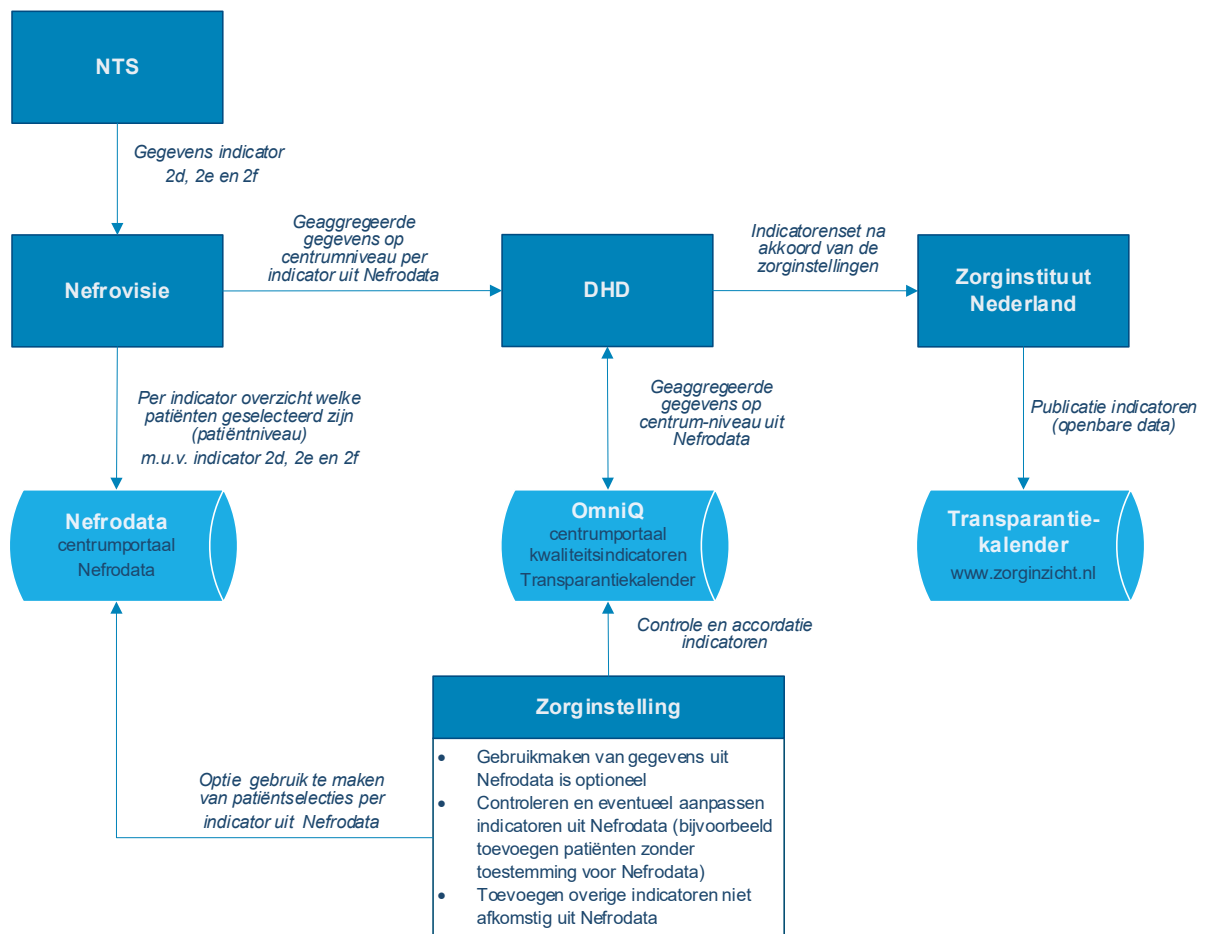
NTS

Gegevens indicator 2d, 2e en 2f

Nefrovisie

Geaggregeerde gegevens op centrumniveau per indicator uit Nefrodata

DHD

Indicatorenset na akkoord van de zorginstellingen

Zorginstituut Nederland

Per indicator overzicht welke patiënten geselecteerd zijn (patiëntniveau) m.u.v. indicator 2d, 2e en 2f

Geaggregeerde gegevens op centrum-niveau uit Nefrodata

Publicatie indicatoren (openbare data)

Nefrodata
centrumportaal Nefrodata

OmniQ
centrumportaal kwaliteitsindicatoren Transparantiekalender

Transparantie-kalender
www.zorginzicht.nl

Controle en accordatie indicatoren

Zorginstelling

- Gebruikmaken van gegevens uit Nefrodata is optioneel
- Controleren en eventueel aanpassen indicatoren uit Nefrodata (bijvoorbeeld toevoegen patiënten zonder toestemming voor Nefrodata)
- Toevoegen overige indicatoren niet afkomstig uit Nefrodata

Optie gebruik te maken van patiëntselecties per indicator uit Nefrodata